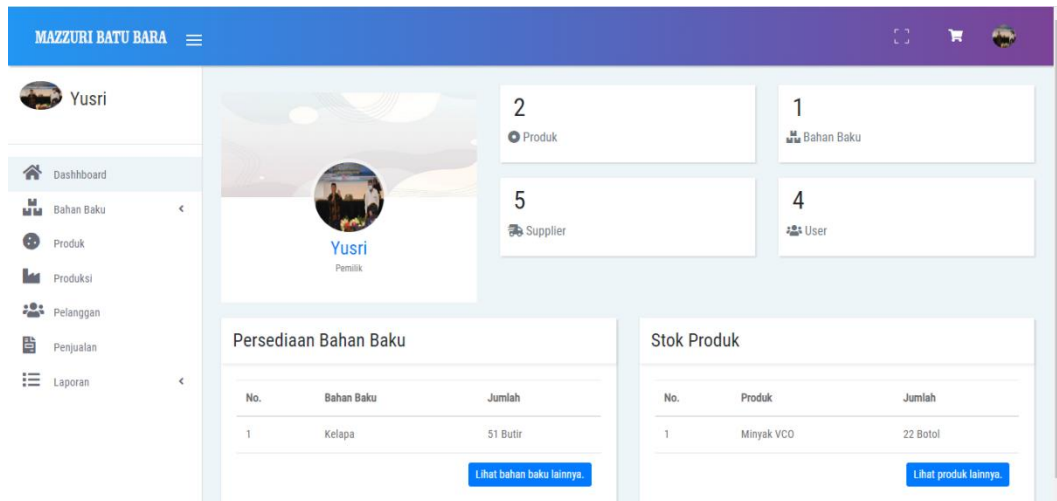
MAZZURI BATU BARA

Yusri

Dashhboard
Bahan Baku
Produk
Produksi
Pelanggan
Penjualan
Laporan

Yusri
Pemilik

2
Produk

1
Bahan Baku

5
Supplier

4
User

Persediaan Bahan Baku

| No. | Bahan Baku | Jumlah |
|---|---|---|
| 1 | Kelapa | 51 Butir |

Lihat bahan baku lainnya.

Stok Produk

| No. | Produk | Jumlah |
|---|---|---|
| 1 | Minyak VCO | 22 Botol |

Lihat produk lainnya.